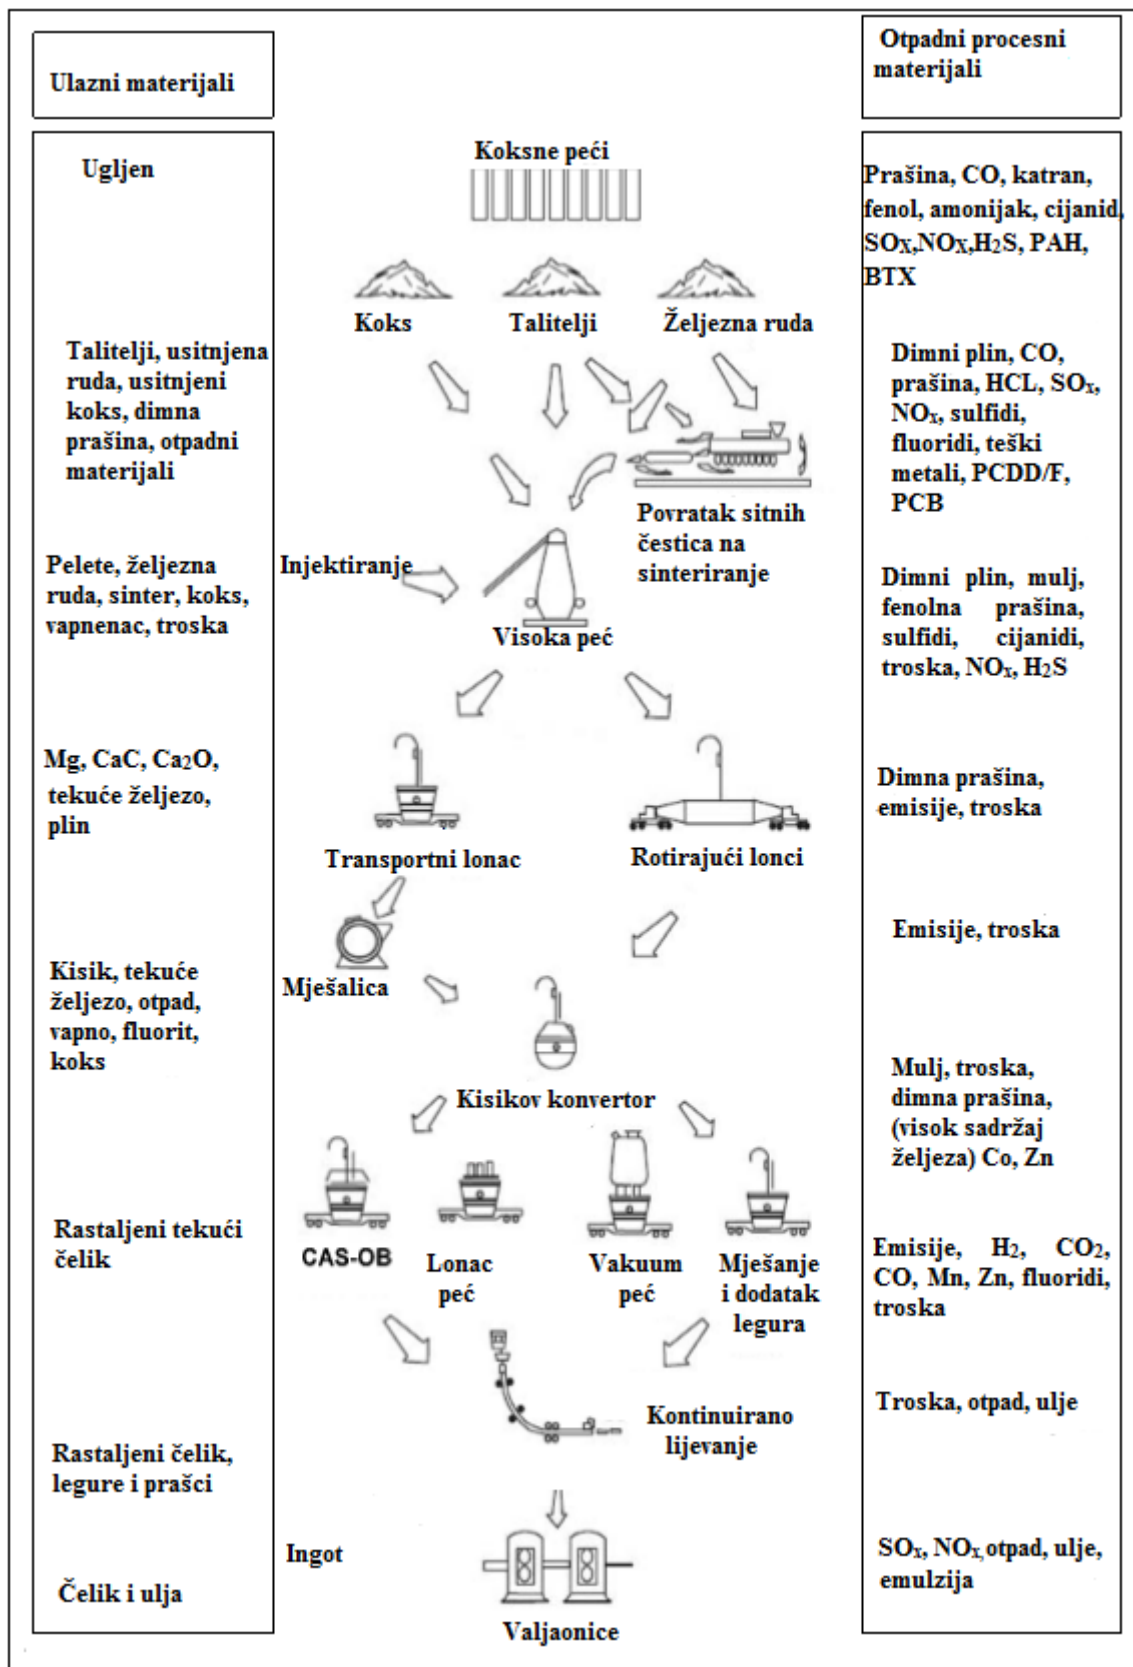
Ulazni materijali

Otpadni procesni materijali

Ugljen

Koksne peći

Prašina, CO, katran, fenol, amonijak, cijanid, $SO_X$,$NO_X$,$H_2S$, PAH, BTX

Koks

Talitelji

Željezna ruda

Talitelji, usitnjena ruda, usitnjeni koks, dimna prašina, otpadni materijali

Dimni plin, CO, prašina, HCL, $SO_x$, $NO_x$, sulfidi, fluoridi, teški metali, PCDD/F, PCB

Povratak sitnih čestica na sinteriranje

Pelete, željezna ruda, sinter, koks, vapnenac, troska

Injektiranje

Visoka peć

Dimni plin, mulj, fenolna prašina, sulfidi, cijanidi, troska, $NO_x$, $H_2S$

Mg, CaC, $Ca_2O$, tekuće željezo, plin

Transportni lonac

Rotirajući lonci

Dimna prašina, emisije, troska

Emisije, troska

Kisik, tekuće željezo, otpad, vapno, fluorit, koks

Mješalica

Kisikov konvertor

Mulj, troska, dimna prašina, (visok sadržaj željeza) Co, Zn

Rastaljeni tekući čelik

CAS-OB

Lonac peć

Vakuum peć

Mješanje i dodatak legura

Emisije, $H_2$, $CO_2$, CO, Mn, Zn, fluoridi, troska

Kontinuirano lijevanje

Troska, otpad, ulje

Rastaljeni čelik, legure i prašci

Ingot

$SO_x$, $NO_x$ otpad, ulje, emulzija

Čelik i ulja

Valjaonice